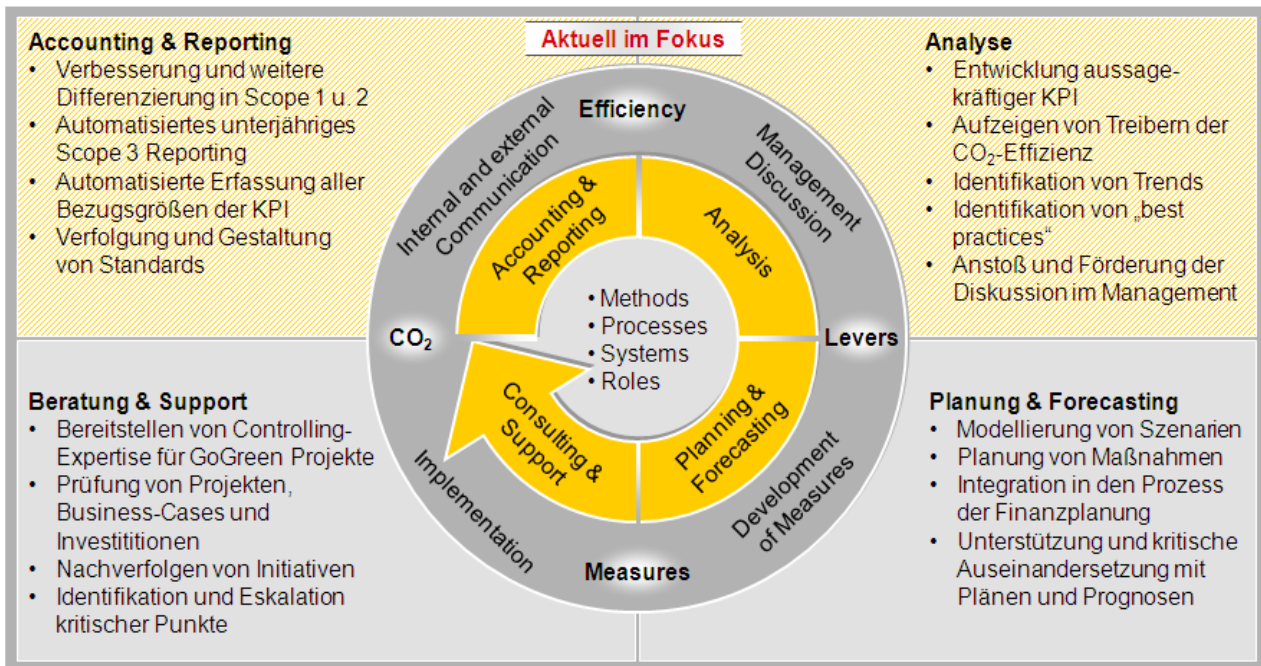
Aktuell im Fokus

Accounting & Reporting
• Verbesserung und weitere Differenzierung in Scope 1 u. 2
• Automatisiertes unterjähriges Scope 3 Reporting
• Automatisierte Erfassung aller Bezugsgrößen der KPI
• Verfolgung und Gestaltung von Standards

Analyse
• Entwicklung aussagekräftiger KPI
• Aufzeigen von Treibern der $CO_2$-Effizienz
• Identifikation von Trends
• Identifikation von „best practices“
• Anstoß und Förderung der Diskussion im Management

Efficiency
Internal and external Communication
Management Discussion
Accounting & Reporting
Analysis
• Methods
• Processes
• Systems
• Roles
$CO_2$
Levers
Consulting & Support
Planning & Forecasting
Implementation
Development of Measures
Measures

Beratung & Support
• Bereitstellen von Controlling-Expertise für GoGreen Projekte
• Prüfung von Projekten, Business-Cases und Investititionen
• Nachverfolgen von Initiativen
• Identifikation und Eskalation kritischer Punkte

Planung & Forecasting
• Modellierung von Szenarien
• Planung von Maßnahmen
• Integration in den Prozess der Finanzplanung
• Unterstützung und kritische Auseinandersetzung mit Plänen und Prognosen